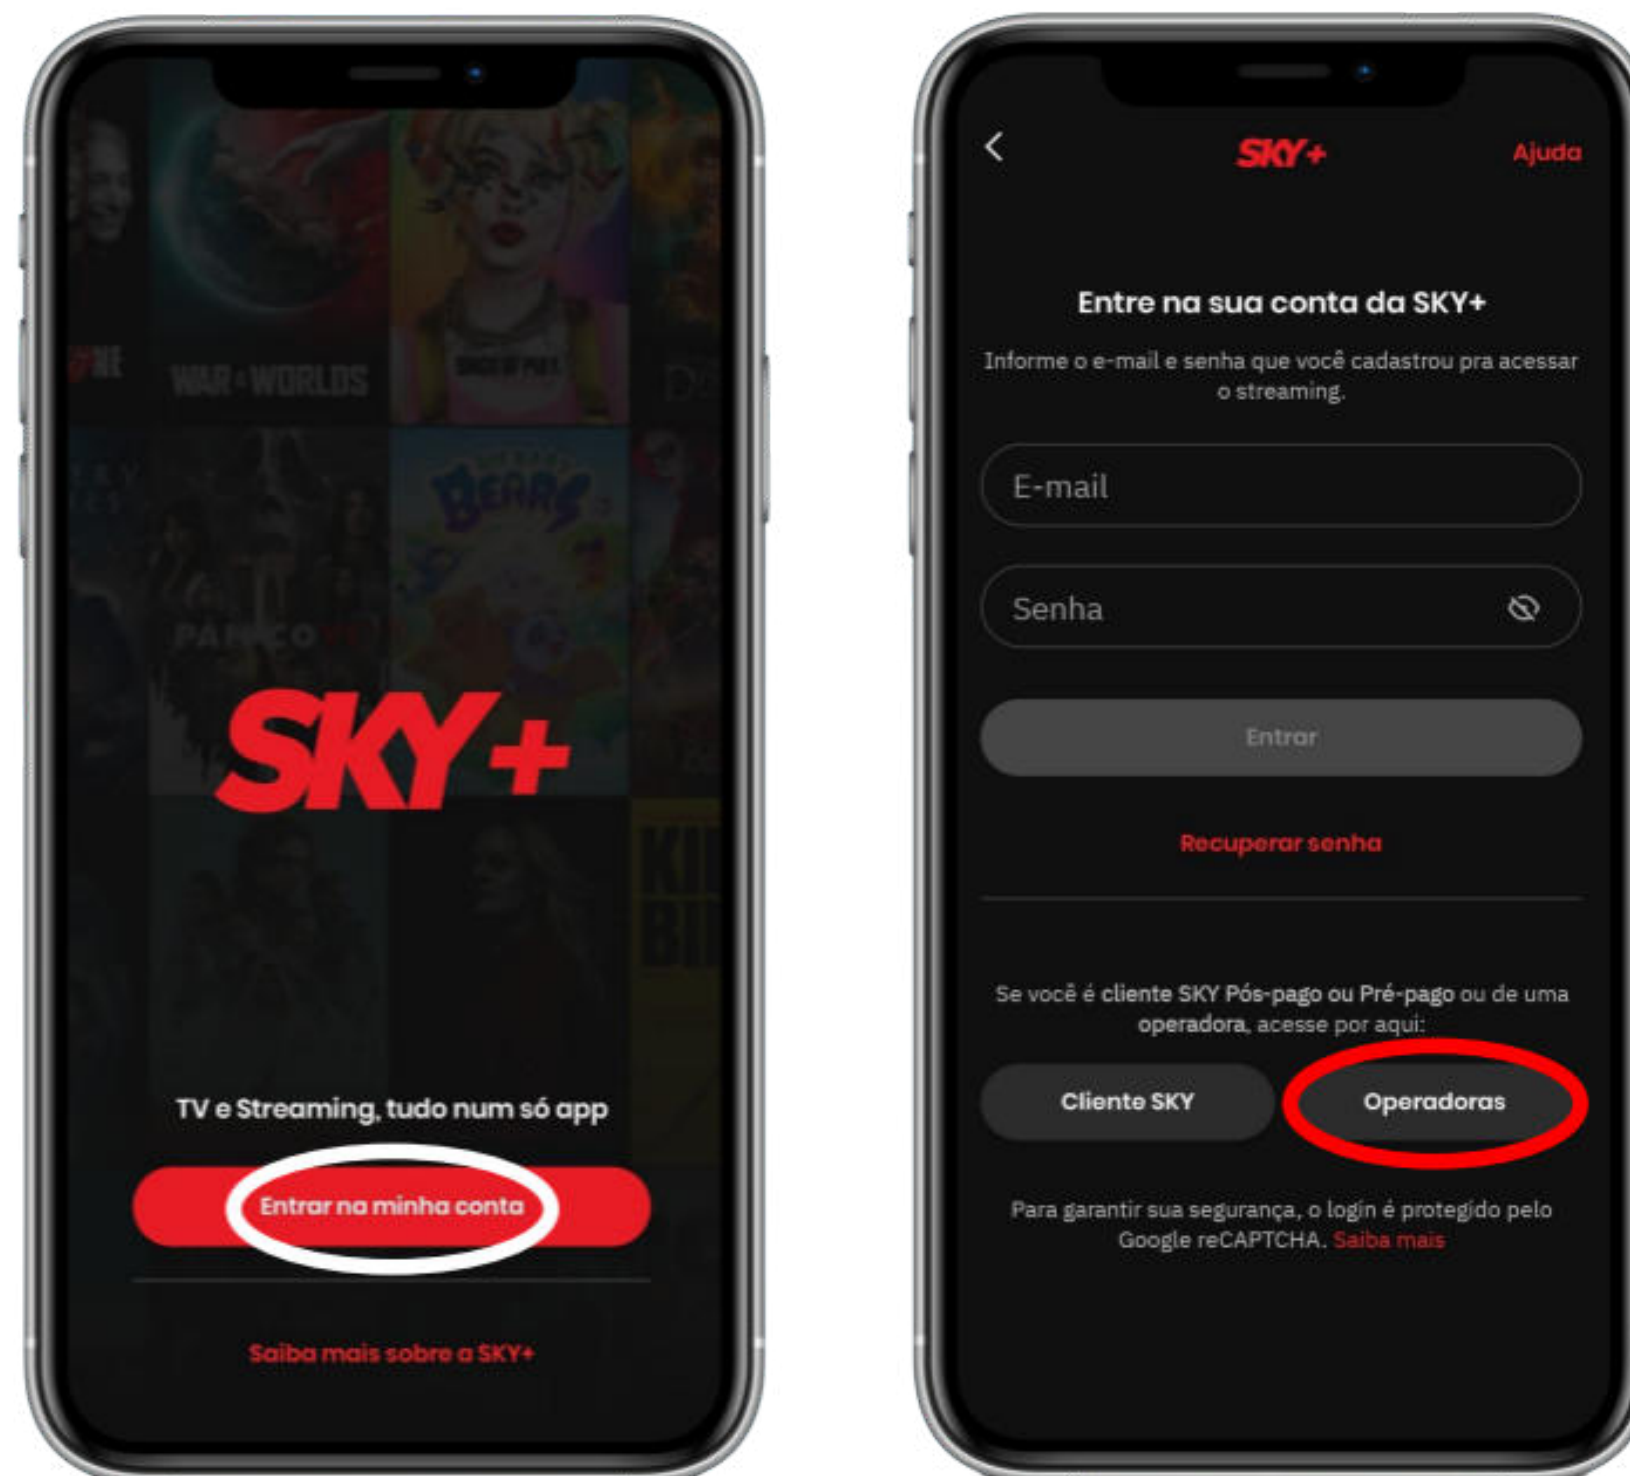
WAR OF THE WORLDS

BEARS

SKY+

TV e Streaming, tudo num só app

Entrar na minha conta

Saiba mais sobre a SKY+

SKY+

Ajuda

Entre na sua conta da SKY+

Informe o e-mail e senha que você cadastrou pra acessar o streaming.

E-mail

Senha

Entrar

Recuperar senha

Se você é cliente SKY Pós-pago ou Pré-pago ou de uma operadora, acesse por aqui:

Cliente SKY

Operadoras

Para garantir sua segurança, o login é protegido pelo Google reCAPTCHA. Saiba mais